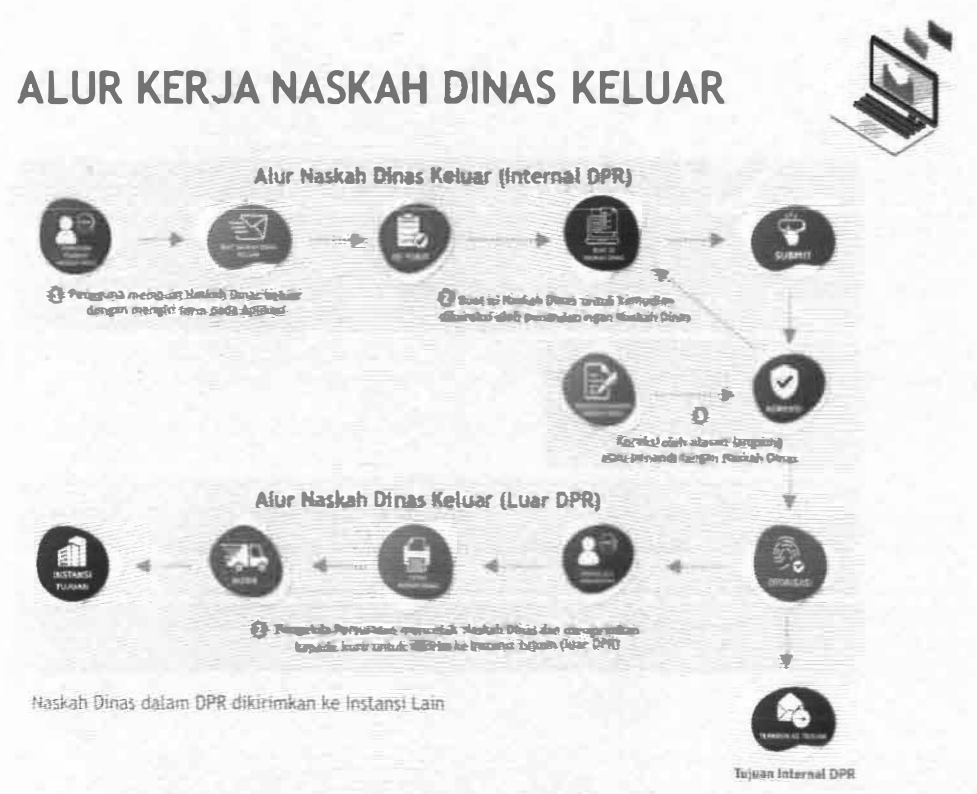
ALUR KERJA NASKAH DINAS KELUAR

Alur Naskah Dinas Keluar (Internal DPR)

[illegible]

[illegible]

KE PUBLIK

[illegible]

SUBMIT

1 Pengguna mengurus Naskah Dinas keluar dengan mengisi forms pada aplikasi

2 Buat isi Naskah Dinas untuk kemudian dikoreksi oleh penandatangan Naskah Dinas

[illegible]

KOREKSI

3 Koreksi oleh atasan langsung atau penanda tangan Naskah Dinas

Alur Naskah Dinas Keluar (Luar DPR)

INSTANSI TUJUAN

KURIR

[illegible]

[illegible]

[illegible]

4 Pengelola Persuratan mencetak Naskah Dinas dan menyerahkan kepada kurir untuk dikirim ke Instansi Tujuan (luar DPR)

Naskah Dinas dalam DPR dikirimkan ke Instansi Lain

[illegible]

Tujuan Internal DPR